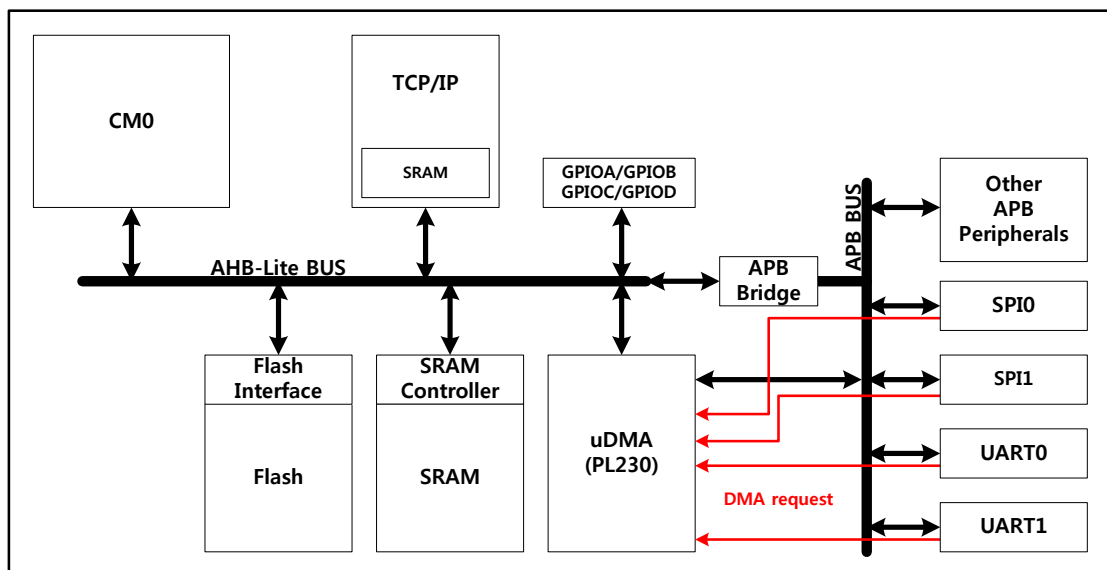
CM0

TCP/IP

SRAM

GPIOA/GPIOB
GPIOC/GPIOD

APB BUS

Other APB Peripherals

AHB-Lite BUS

APB Bridge

SPI0

Flash Interface

Flash

SRAM Controller

SRAM

uDMA (PL230)

SPI1

UART0

DMA request

UART1